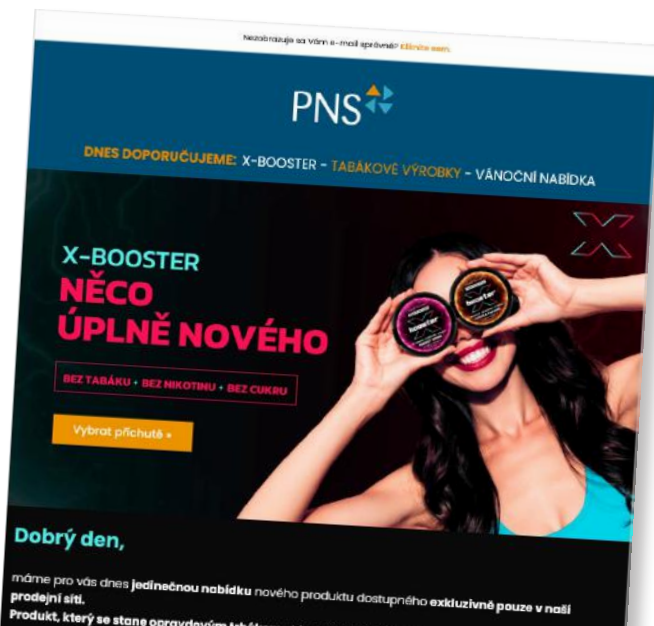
Nezobrazuje se Vám e-mail správně? Klikněte zde.

PNS

DNES DOPORUČUJEME: X-BOOSTER - TABÁKOVÉ VÝROBKY - VÁNOČNÍ NABÍDKA

X-BOOSTER
NĚCO ÚPLNĚ NOVÉHO

BEZ TABÁKU • BEZ NIKOTINU • BEZ CUKRU

Vybrat příchutě »

booster
booster

Dobrý den,

máme pro vás dnes jedinečnou nabídku nového produktu dostupného exkluzivně pouze v naší prodejní síti.
Produkt, který se stane opravdovým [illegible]